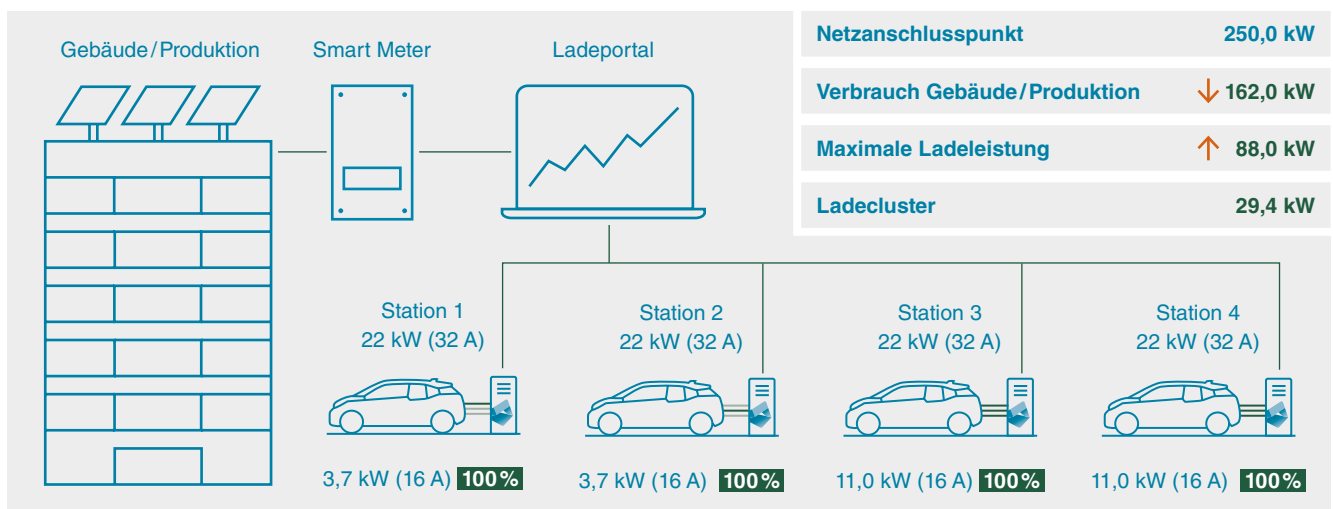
Gebäude/Produktion

Smart Meter

Ladeportal

| Netzanschlusspunkt | 250,0 kW |
|---|---|
| Verbrauch Gebäude/Produktion | ↓ 162,0 kW |
| Maximale Ladeleistung | ↑ 88,0 kW |
| Ladecluster | 29,4 kW |

Station 1
22 kW (32 A)

Station 2
22 kW (32 A)

Station 3
22 kW (32 A)

Station 4
22 kW (32 A)

3,7 kW (16 A) 100 %

3,7 kW (16 A) 100 %

11,0 kW (16 A) 100 %

11,0 kW (16 A) 100 %